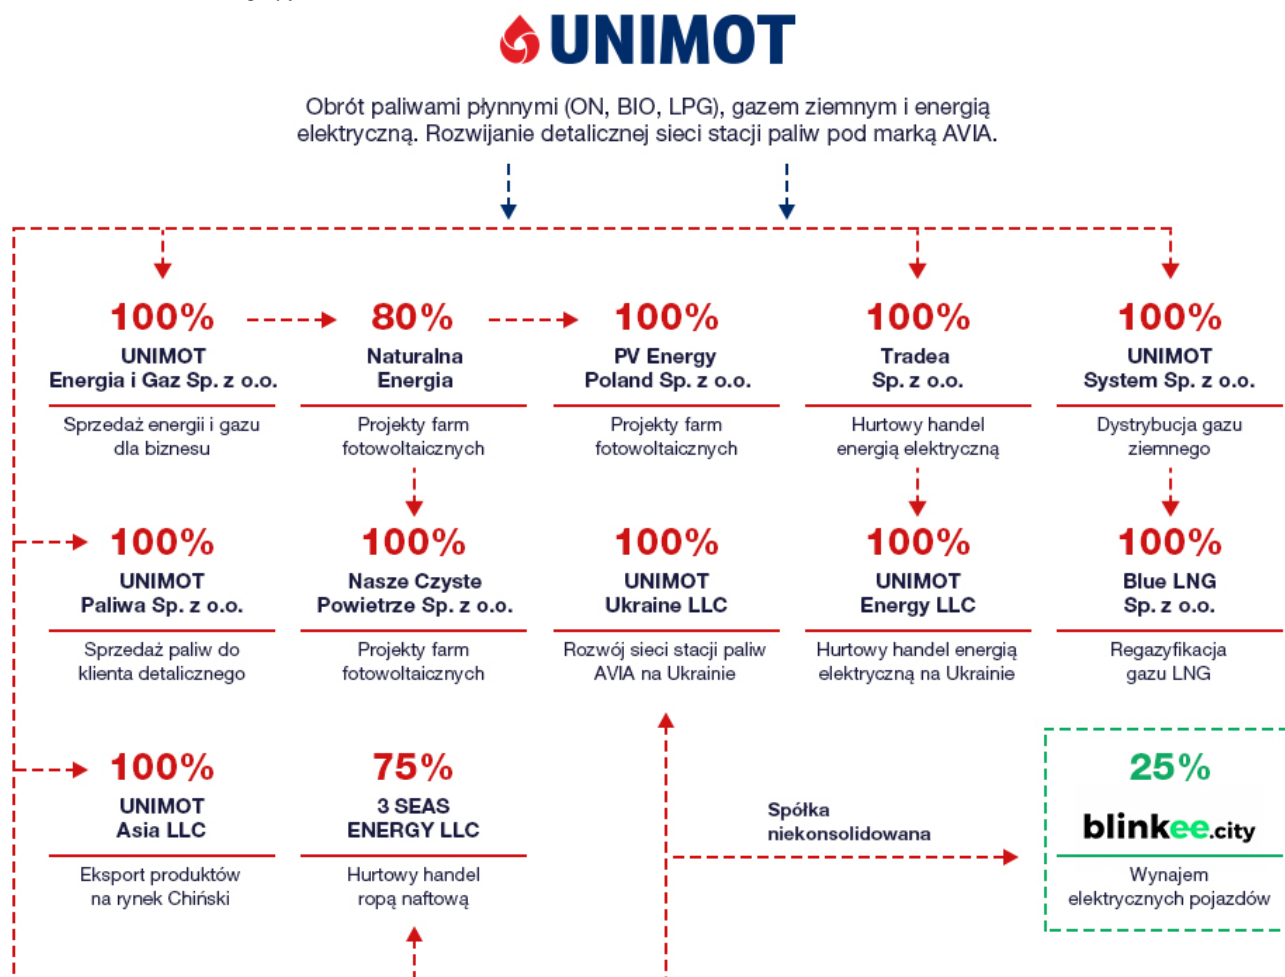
UNIMOT

Obrót paliwami płynnymi (ON, BIO, LPG), gazem ziemnym i energią elektryczną. Rozwijanie detalicznej sieci stacji paliw pod marką AVIA.

100%
UNIMOT Energia i Gaz Sp. z o.o.
Sprzedaż energii i gazu dla biznesu

80%
Naturalna Energia
Projekty farm fotowoltaicznych

100%
PV Energy Poland Sp. z o.o.
Projekty farm fotowoltaicznych

100%
Tradea Sp. z o.o.
Hurtowy handel energią elektryczną

100%
UNIMOT System Sp. z o.o.
Dystrybucja gazu ziemnego

100%
UNIMOT Paliwa Sp. z o.o.
Sprzedaż paliw do klienta detalicznego

100%
Nasze Czyste Powietrze Sp. z o.o.
Projekty farm fotowoltaicznych

100%
UNIMOT Ukraine LLC
Rozwój sieci stacji paliw AVIA na Ukrainie

100%
UNIMOT Energy LLC
Hurtowy handel energią elektryczną na Ukrainie

100%
Blue LNG Sp. z o.o.
Regazyfikacja gazu LNG

100%
UNIMOT Asia LLC
Eksport produktów na rynek Chiński

75%
3 SEAS ENERGY LLC
Hurtowy handel ropą naftową

Spółka niekonsolidowana

25%
blinkee.city
Wynajem elektrycznych pojazdów